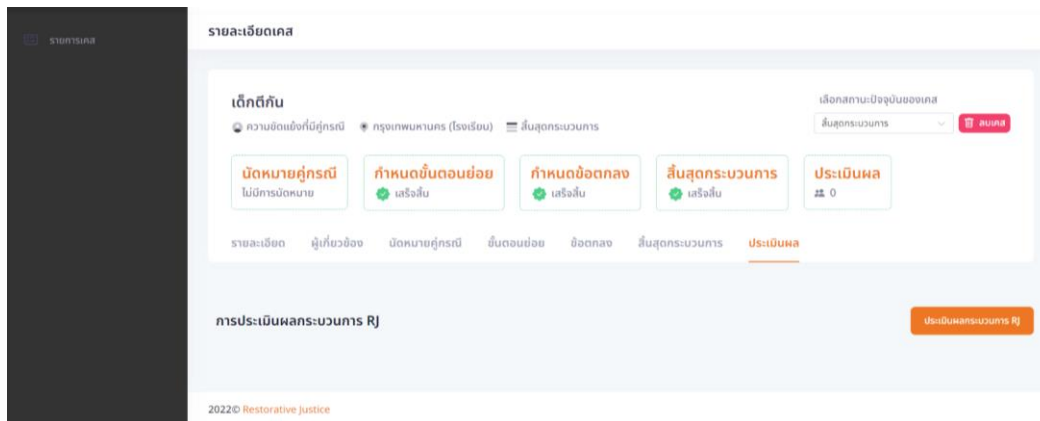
รายการเคส

รายละเอียดเคส

เด็กตีกัน

ความขัดแย้งที่มีคู่กรณี กรุงเทพมหานคร (โรงเรียน) สิ้นสุดกระบวนการ

เลือกสถานะปัจจุบันของเคส

สิ้นสุดกระบวนการ

ลบเคส

นัดหมายคู่กรณี
ไม่มีการนัดหมาย

กำหนดขั้นตอนย่อย
เสร็จสิ้น

กำหนดข้อตกลง
เสร็จสิ้น

สิ้นสุดกระบวนการ
เสร็จสิ้น

ประเมินผล
0

รายละเอียด ผู้เกี่ยวข้อง นัดหมายคู่กรณี ขั้นตอนย่อย ข้อตกลง สิ้นสุดกระบวนการ ประเมินผล

การประเมินผลกระบวนการ RJ

ประเมินผลกระบวนการ RJ

2022© Restorative Justice